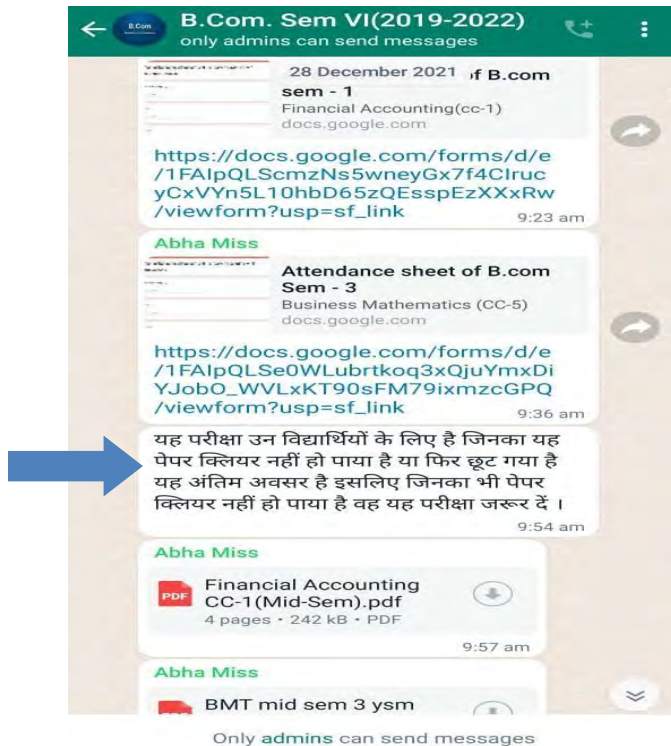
B.Com

B.Com. Sem VI(2019-2022)
only admins can send messages

28 December 2021 f B.com sem - 1
Financial Accounting(cc-1)
docs.google.com

https://docs.google.com/forms/d/e/1FAIpQLScmzNs5wneyGx7f4CIrucyCxVYn5L10hbD65zQEsspEzXXxRw/viewform?usp=sf_link
9:23 am

Abha Miss

Attendance sheet of B.com Sem - 3
Business Mathematics (CC-5)
docs.google.com

https://docs.google.com/forms/d/e/1FAIpQLSe0WLubrtkoq3xQjuYmxDiYJobO_WVLxKT90sFM79ixmzcGPQ/viewform?usp=sf_link
9:36 am

यह परीक्षा उन विद्यार्थियों के लिए है जिनका यह पेपर क्लियर नहीं हो पाया है या फिर छूट गया है यह अंतिम अवसर है इसलिए जिनका भी पेपर क्लियर नहीं हो पाया है वह यह परीक्षा जरूर दें ।
9:54 am

Abha Miss

PDF
Financial Accounting CC-1(Mid-Sem).pdf
4 pages • 242 kB • PDF
9:57 am

Abha Miss

BMT mid sem 3 ysm

Only admins can send messages